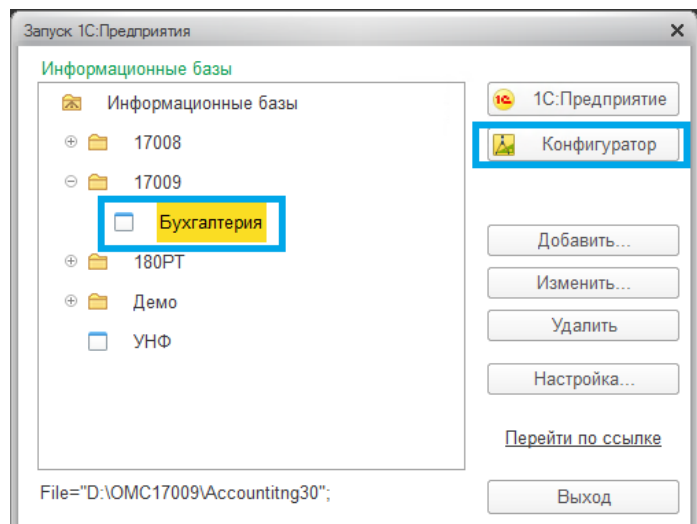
Запуск 1С:Предприятия

Информационные базы

Информационные базы
17008
17009
Бухгалтерия
180РТ
Демо
УНФ

1С:Предприятие
Конфигуратор
Добавить...
Изменить...
Удалить
Настройка...
Перейти по ссылке

File="D:\OMC17009\Accountitng30";

Выход